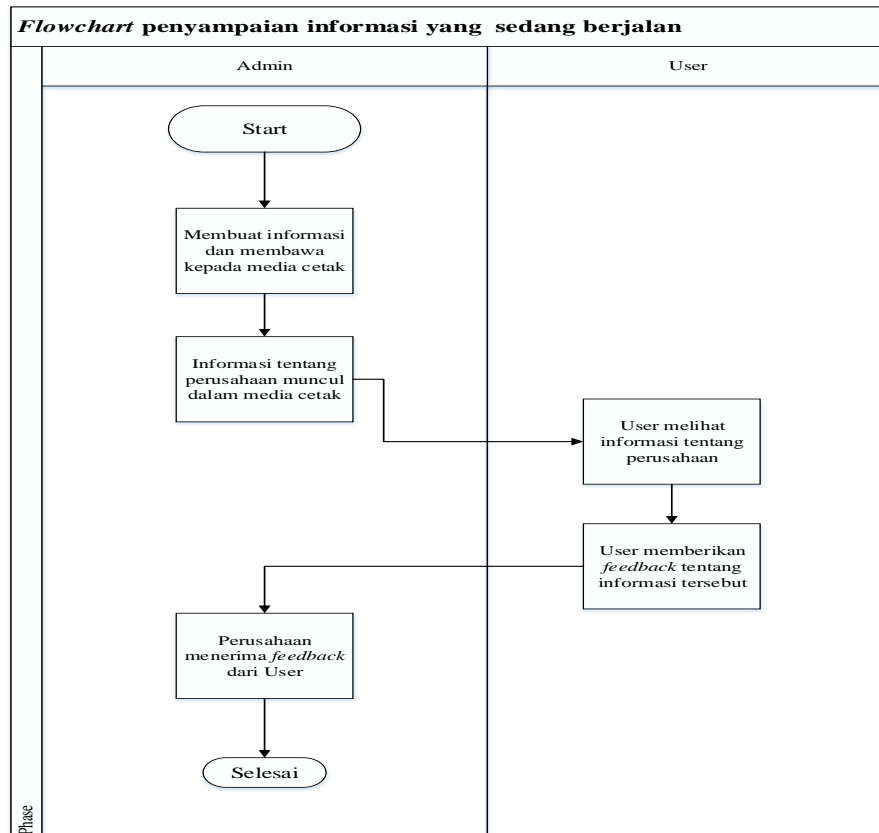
Flowchart penyampaian informasi yang sedang berjalan

Admin

User

Start

Membuat informasi dan membawa kepada media cetak

Informasi tentang perusahaan muncul dalam media cetak

User melihat informasi tentang perusahaan

User memberikan feedback tentang informasi tersebut

Perusahaan menerima feedback dari User

Selesai

Phase